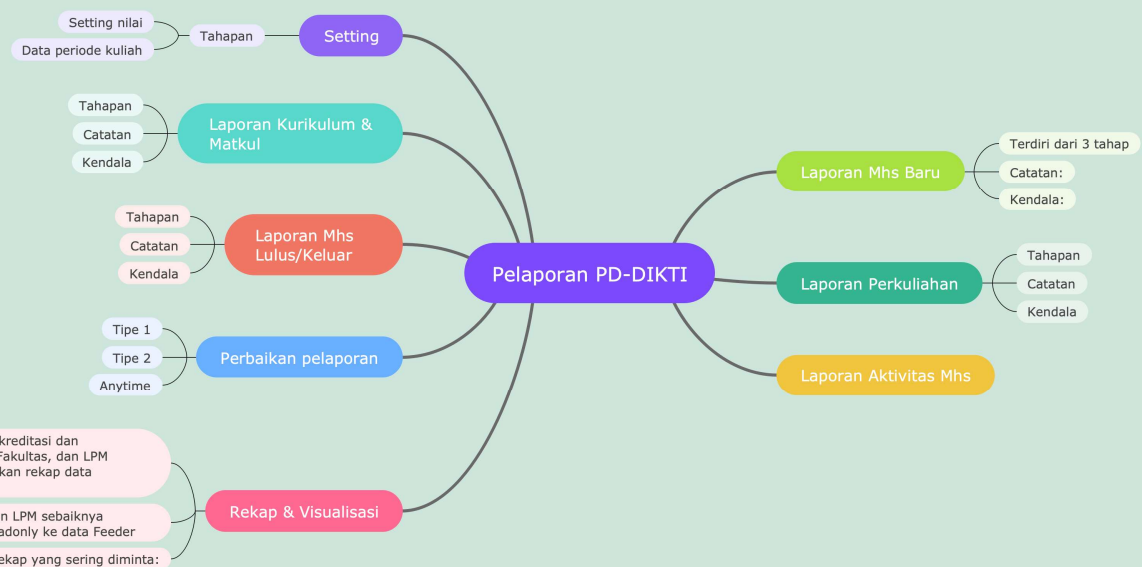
Setting nilai
Data periode kuliah
Tahapan
Setting

Tahapan
Catatan
Kendala
Laporan Kurikulum & Matkul

Tahapan
Catatan
Kendala
Laporan Mhs Lulus/Keluar

Tipe 1
Tipe 2
Anytime
Perbaikan pelaporan

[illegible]kreditasi dan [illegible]Fakultas, dan LPM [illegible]kan rekap data

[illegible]n LPM sebaiknya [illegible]adonly ke data Feeder

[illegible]ekap yang sering diminta:
Rekap & Visualisasi

Pelaporan PD-DIKTI

Laporan Mhs Baru
Terdiri dari 3 tahap
Catatan:
Kendala:

Laporan Perkuliahan
Tahapan
Catatan
Kendala

Laporan Aktivitas Mhs